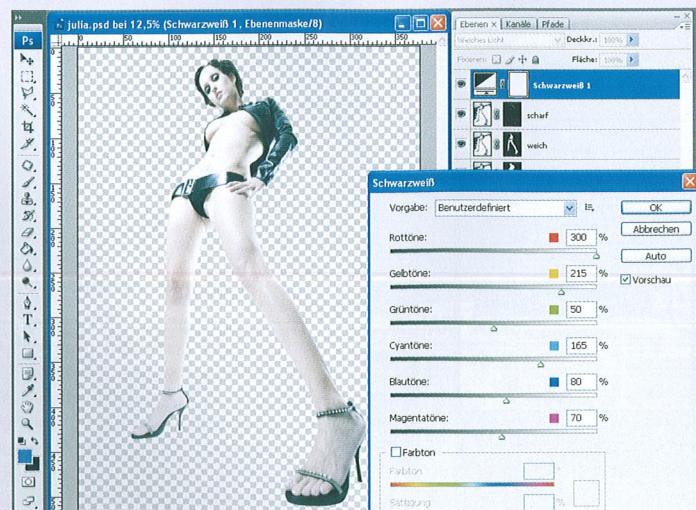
Ps

julia.psd bei 12,5% (Schwarzweiß 1, Ebenenmaske/8)

0 50 100 150 200 250 300 350

Ebenen × Kanäle Pfade

Weiches Licht Deckkr.: 100%

Fixieren: Fläche: 100%

Schwarzweiß 1

scharf

weich

Schwarzweiß

Vorgabe: Benutzerdefiniert

OK

Abbrechen

Auto

Vorschau

Rottöne: 300 %

Gelbtöne: 215 %

Grüntöne: 50 %

Cyantöne: 165 %

Blautöne: 80 %

Magentatöne: 70 %

Farbton

Farbton

Sättigung %